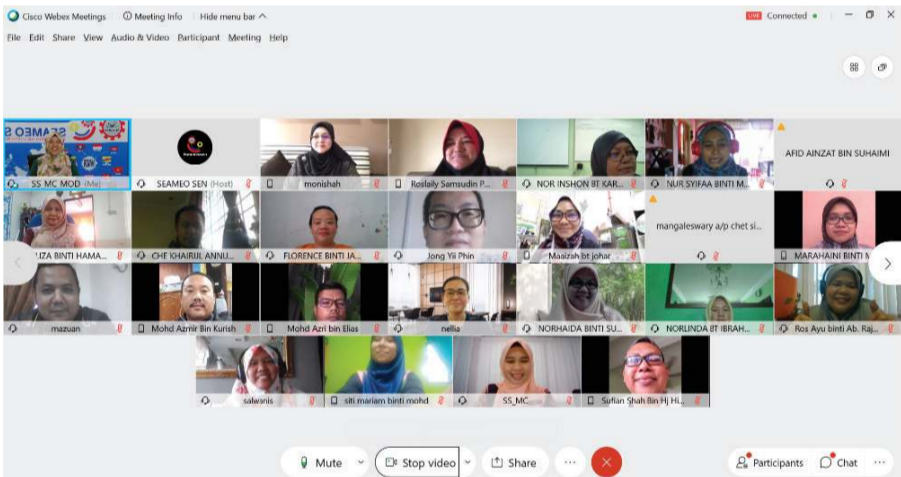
Cisco Webex Meetings | Meeting Info | Hide menu bar ^

Connected

File Edit Share View Audio & Video Participant Meeting Help

SS_MC_MOD (Me)
SEAMEO SEN (Host)
monishah
Roslaily Samsudin P...
NOR INSHON BT KAR...
NUR SYIFAA BINTI M...
AFID AINZAT BIN SUHAIMI

...UZA BINTI HAMA...
CHE KHAIRUL ANNU...
FLORENCE BINTI IA...
Jong Yii Phin
Maaizah bt johar
mangaleswary a/p chet si...
MARAHAINI BINTI M...

mazuan
Mohd Azmir Bin Kurish
Mohd Azri bin Elias
nellia
NORHAIDA BINTI SU...
NORLINDA BT IBRAH...
Ros Ayu binti Ab. Raj...

salwanis
siti mariam binti mohd
SS_MC...
Sufian Shah Bin Hj Hi...

Mute | Stop video | Share | Participants | Chat